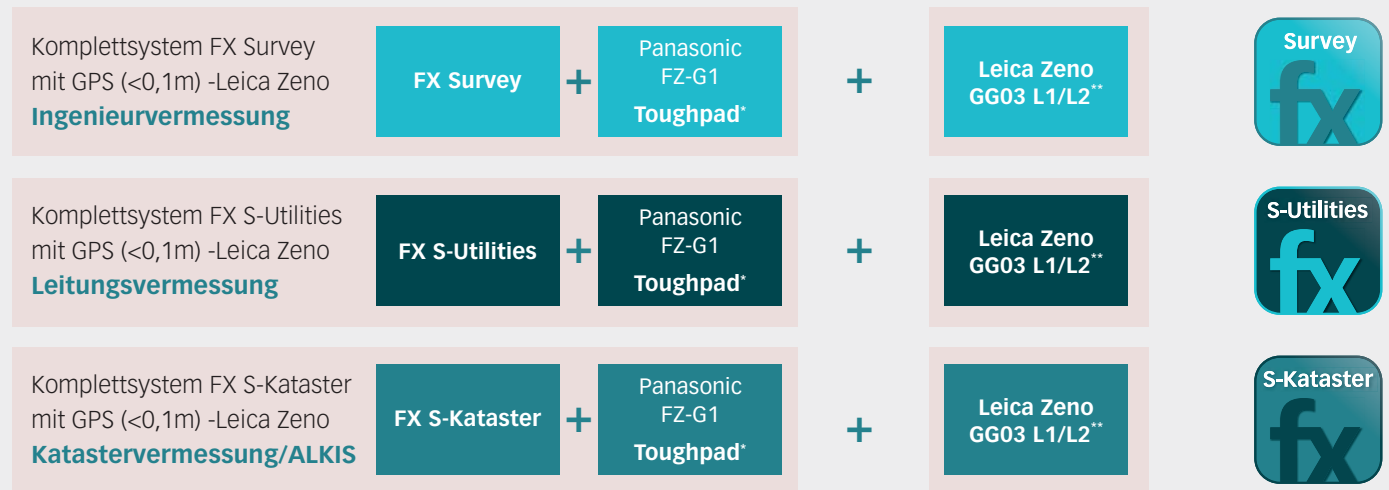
Komplettsystem FX Survey mit GPS (<0,1m) -Leica Zeno
Ingenieurvermessung

FX Survey + Panasonic FZ-G1 Toughpad* + Leica Zeno GG03 L1/L2**

Survey
fx

Komplettsystem FX S-Utilities mit GPS (<0,1m) -Leica Zeno
Leitungsvermessung

FX S-Utilities + Panasonic FZ-G1 Toughpad* + Leica Zeno GG03 L1/L2**

S-Utilities
fx

Komplettsystem FX S-Kataster mit GPS (<0,1m) -Leica Zeno
Katastervermessung/ALKIS

FX S-Kataster + Panasonic FZ-G1 Toughpad* + Leica Zeno GG03 L1/L2**

S-Kataster
fx